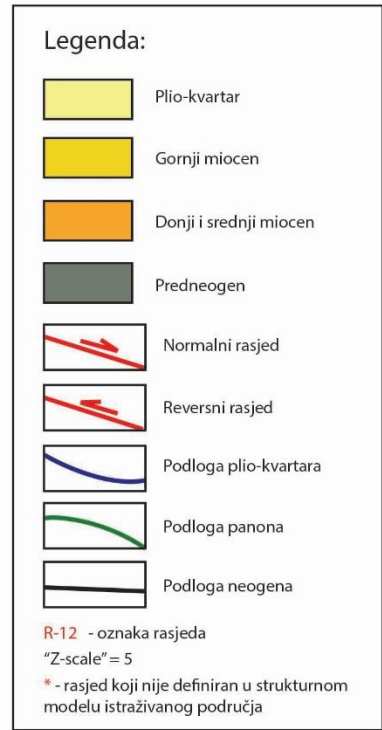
Legenda:

Plio-kvartar

Gornji miocen

Donji i srednji miocen

Predneogen

Normalni rasjed

Reversni rasjed

Podloga plio-kvartara

Podloga panona

Podloga neogena

R-12 - oznaka rasjeda

"Z-scale" = 5

* - rasjed koji nije definiran u strukturnom modelu istraživanog područja